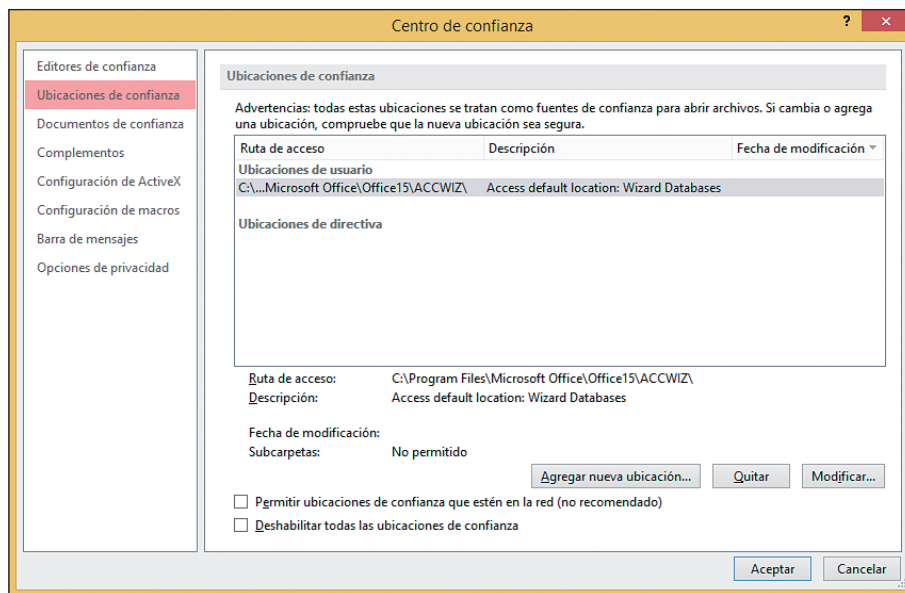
Centro de confianza

?

Editores de confianza
Ubicaciones de confianza
Documentos de confianza
Complementos
Configuración de ActiveX
Configuración de macros
Barra de mensajes
Opciones de privacidad

Ubicaciones de confianza

Advertencias: todas estas ubicaciones se tratan como fuentes de confianza para abrir archivos. Si cambia o agrega una ubicación, compruebe que la nueva ubicación sea segura.

| Ruta de acceso | Descripción | Fecha de modificación |
|---|---|---|
| Ubicaciones de usuario | | |
| C:\...Microsoft Office\Office15\ACCWIZ\ | Access default location: Wizard Databases | |
| Ubicaciones de directiva | | |

Ruta de acceso: C:\Program Files\Microsoft Office\Office15\ACCWIZ\
Descripción: Access default location: Wizard Databases

Fecha de modificación:
Subcarpetas: No permitido

Agregar nueva ubicación... Quitar Modificar...

Permitir ubicaciones de confianza que estén en la red (no recomendado)
Deshabilitar todas las ubicaciones de confianza

Aceptar Cancelar